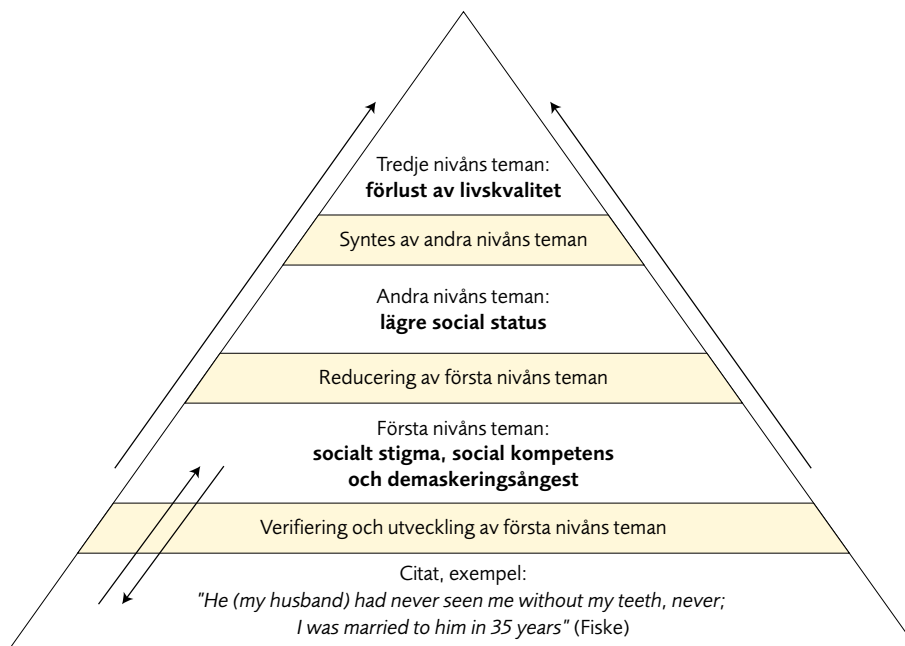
Tredje nivåns teman:
**förlust av livskvalitet**

Syntes av andra nivåns teman

Andra nivåns teman:
**lägre social status**

Reducering av första nivåns teman

Första nivåns teman:
**socialt stigma, social kompetens och demaskeringsångest**

Verifiering och utveckling av första nivåns teman

Citat, exempel:
*"He (my husband) had never seen me without my teeth, never; I was married to him in 35 years"* (Fiske)